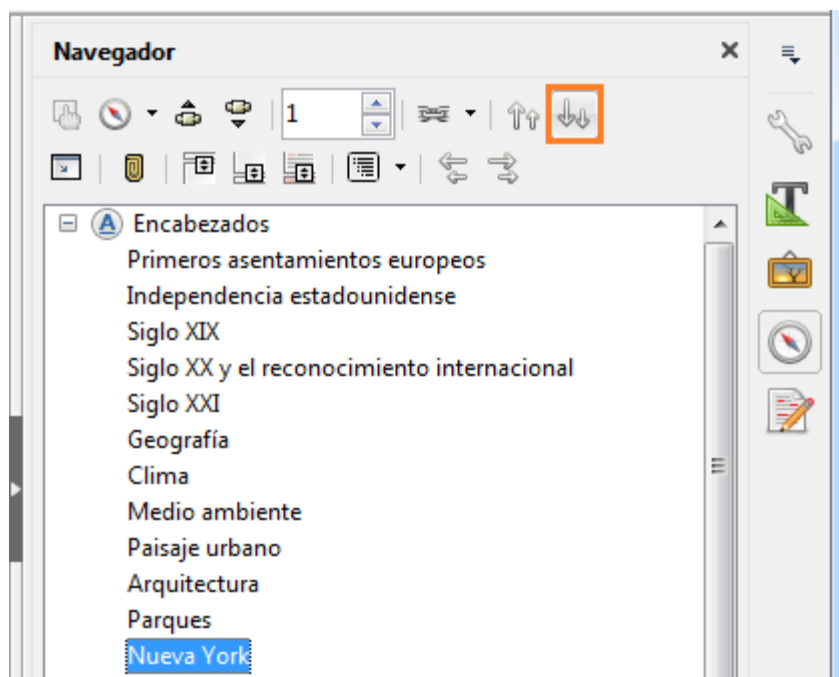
Navegador

1

Encabezados
Primeros asentamientos europeos
Independencia estadounidense
Siglo XIX
Siglo XX y el reconocimiento internacional
Siglo XXI
Geografía
Clima
Medio ambiente
Paisaje urbano
Arquitectura
Parques
Nueva York